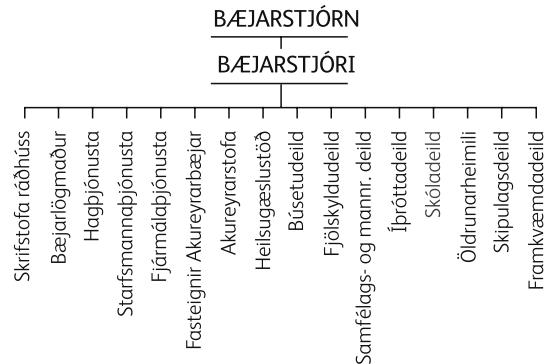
BÆJARSTJÓRN

BÆJARSTJÓRI

Skrifstofa ráðhúss
Bæjarlögmaður
Hagþjónusta
Starfsmannaþjónusta
Fjármálaþjónusta
Fasteignir Akureyrarbæjar
Akureyrarstofa
Heilsugæslustöð
Búsetudeild
Fjölskyldudeild
Samfélags- og mannr. deild
Íþróttadeild
Skóladeild
Öldrunarheimili
Skipulagsdeild
Framkvæmdadeild